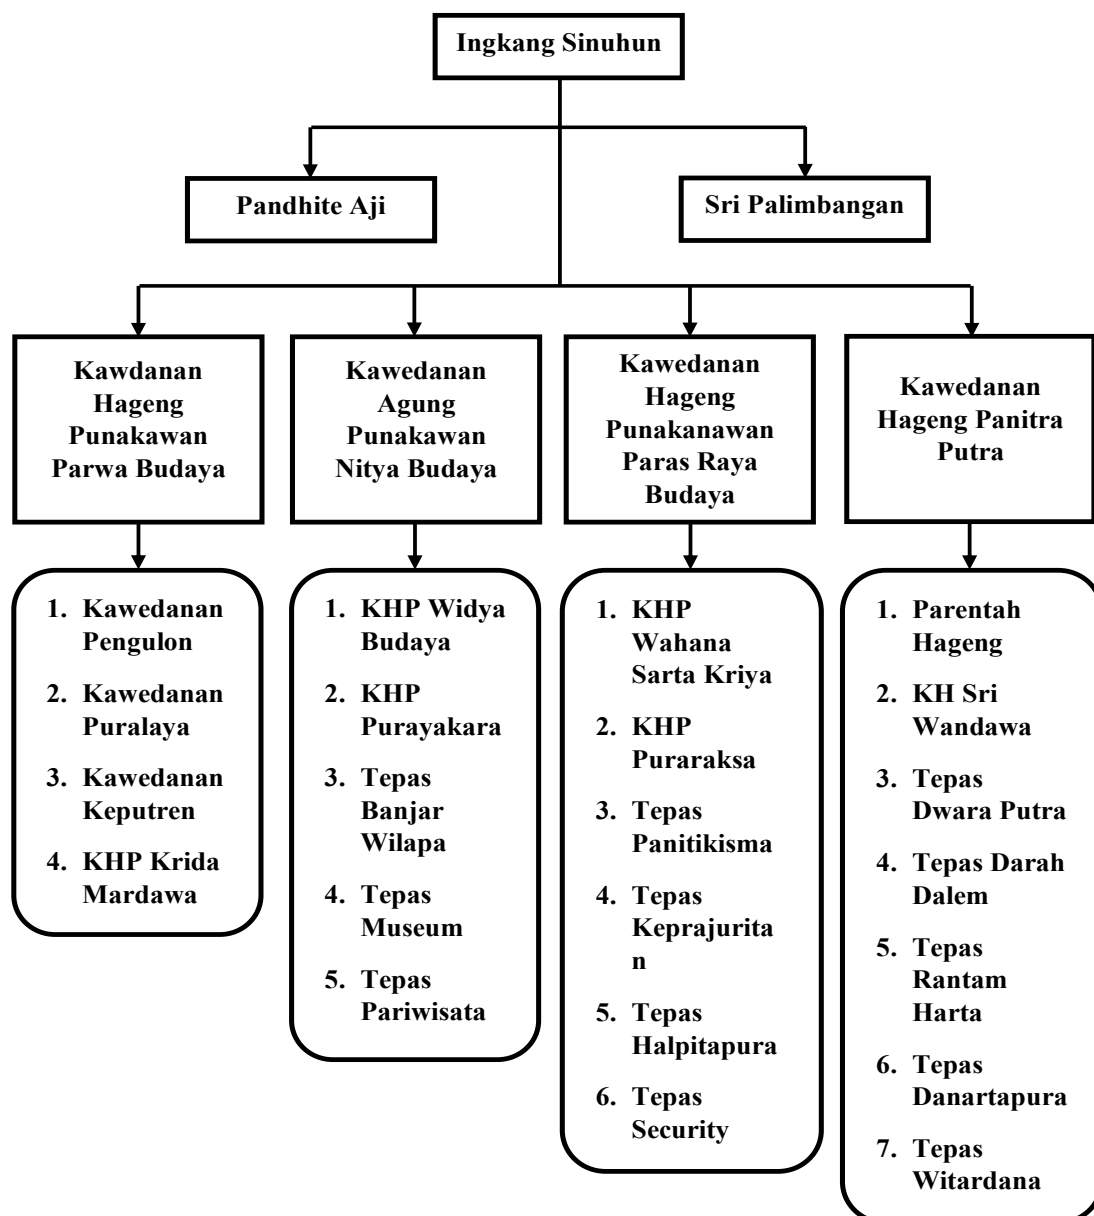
Ingkang Sinuhun

Pandhite Aji

Sri Palimbangan

Kawdanan Hageng Punakawan Parwa Budaya

1. Kawedanan Pengulon
2. Kawedanan Puralaya
3. Kawedanan Keputren
4. KHP Krida Mardawa

Kawedanan Agung Punakawan Nitya Budaya

1. KHP Widya Budaya
2. KHP Purayakara
3. Tepas Banjar Wilapa
4. Tepas Museum
5. Tepas Pariwisata

Kawedanan Hageng Punakanawan Paras Raya Budaya

1. KHP Wahana Sarta Kriya
2. KHP Puraraksa
3. Tepas Panitikisma
4. Tepas Keprajuritan
5. Tepas Halpitapura
6. Tepas Security

Kawedanan Hageng Panitra Putra

1. Parentah Hageng
2. KH Sri Wandawa
3. Tepas Dwara Putra
4. Tepas Darah Dalem
5. Tepas Rantam Harta
6. Tepas Danartapura
7. Tepas Witardana